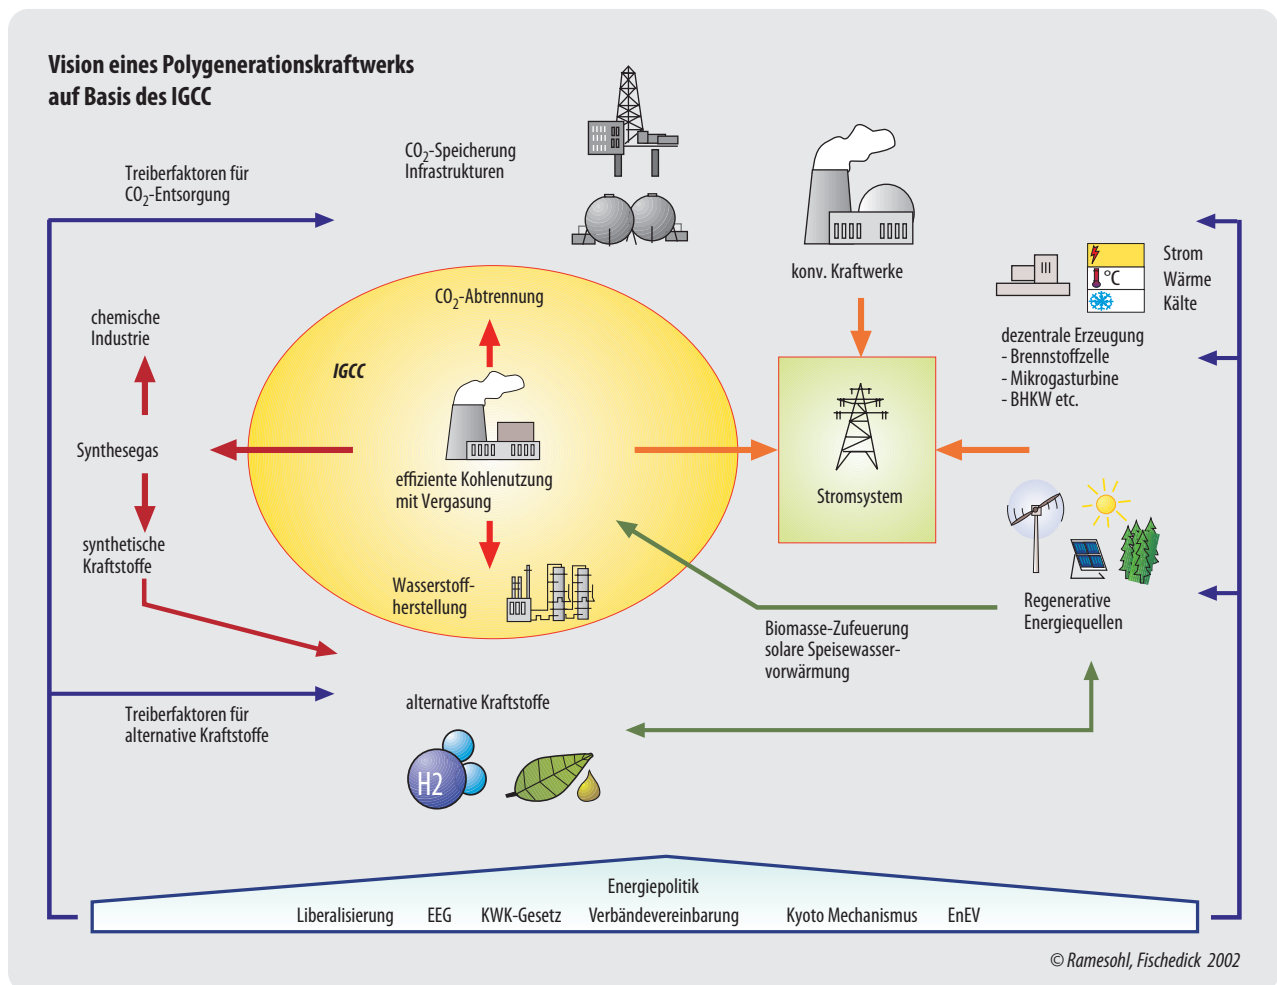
Vision eines Polygenerationskraftwerks auf Basis des IGCC

Treiberfaktoren für $CO_2$-Entsorgung

$CO_2$-Speicherung Infrastrukturen

konv. Kraftwerke

°C

Strom
Wärme
Kälte

dezentrale Erzeugung
- Brennstoffzelle
- Mikrogasturbine
- BHKW etc.

chemische Industrie

IGCC

$CO_2$-Abtrennung

Synthesegas

effiziente Kohlenutzung mit Vergasung

Stromsystem

synthetische Kraftstoffe

Wasserstoffherstellung

Regenerative Energiequellen

Biomasse-Zufeuerung solare Speisewasservorwärmung

alternative Kraftstoffe

Treiberfaktoren für alternative Kraftstoffe

H2

Energiepolitik
Liberalisierung EEG KWK-Gesetz Verbändevereinbarung Kyoto Mechanismus EnEV

© Ramesohl, Fischedick 2002